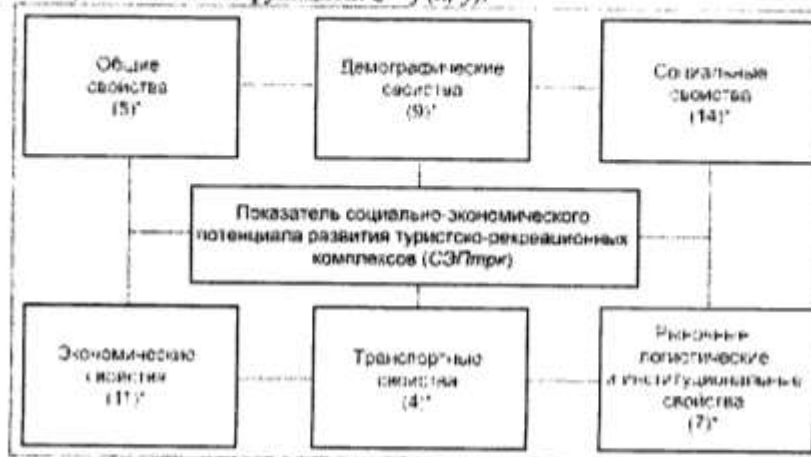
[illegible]

Общие свойства (5)*

Демографические свойства (9)*

Социальные свойства (14)*

Показатель социально-экономического потенциала развития туристско-рекреационных комплексов (СЭПтрк)

Экономические свойства (11)*

Транспортные свойства (4)*

Рыночные логистические и институциональные свойства (7)*